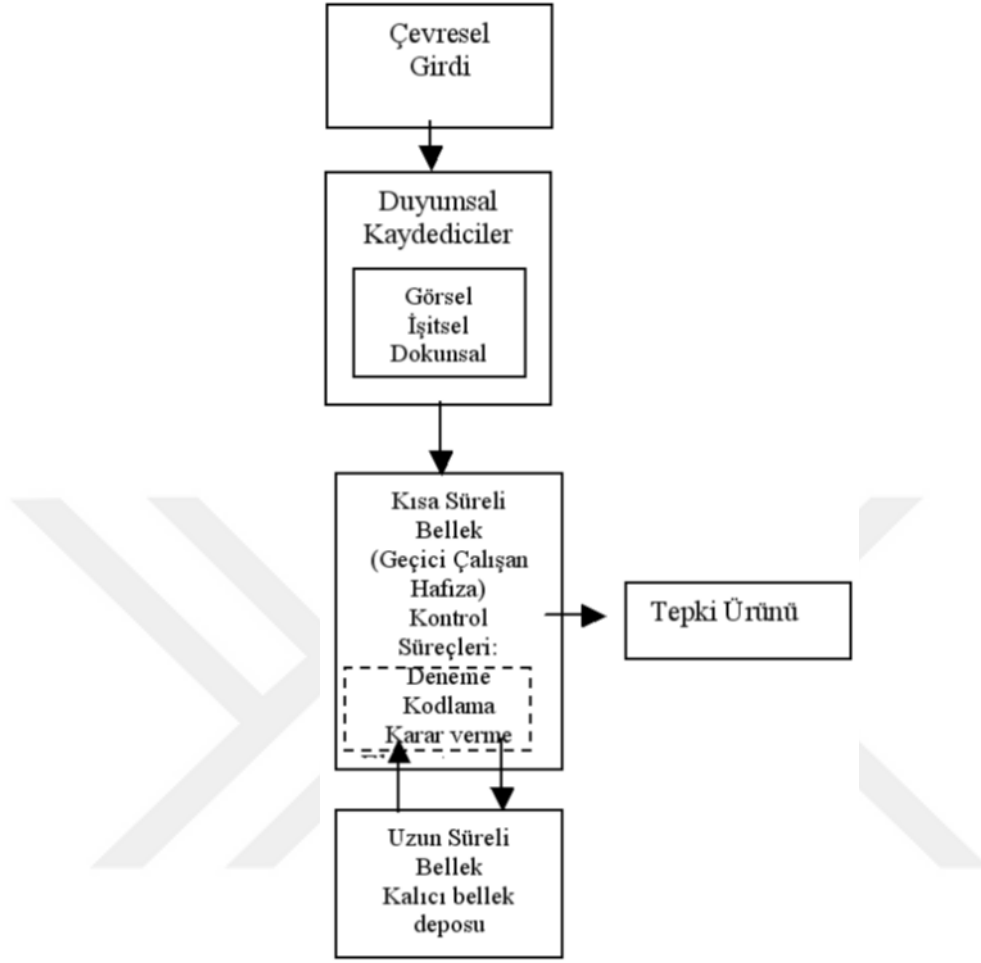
Çevresel Girdi

Duyumsal Kaydediciler

Görsel
İşitsel
Dokunsal

Kısa Süreli Bellek (Geçici Çalışan Hafıza) Kontrol Süreçleri:
Deneme
Kodlama
Karar verme

Tepki Ürünü

Uzun Süreli Bellek
Kalıcı bellek deposu